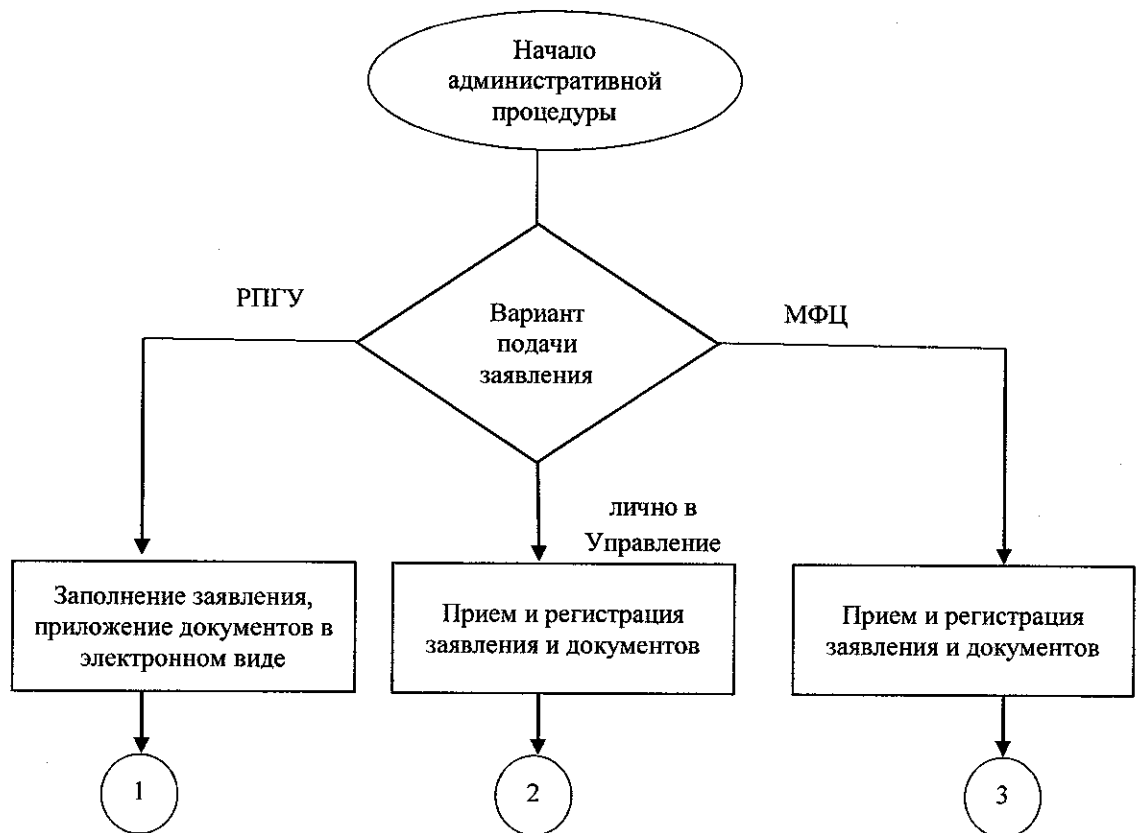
Начало административной процедуры

РПГУ

Вариант подачи заявления

МФЦ

лично в Управление

Заполнение заявления, приложение документов в электронном виде

Прием и регистрация заявления и документов

Прием и регистрация заявления и документов

1

2

3